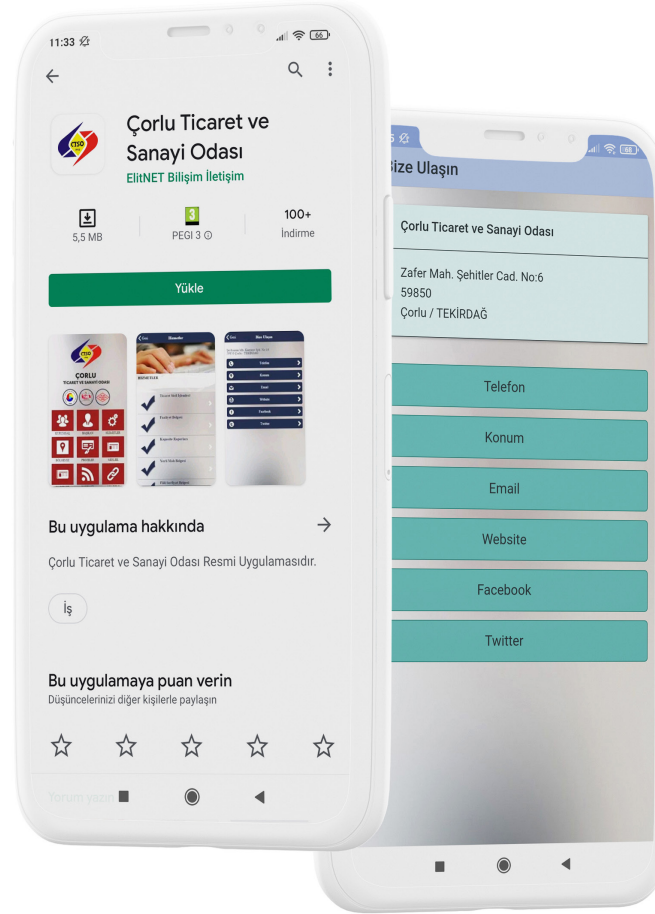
11:33 66

Çorlu Ticaret ve Sanayi Odası
ElitNET Bilişim İletişim

5,5 MB
3
PEGI 3
100+
İndirme

Yükle

ÇTSO
ÇORLU
TİCARET VE SANAYİ ODASI

Bu uygulama hakkında

Çorlu Ticaret ve Sanayi Odası Resmi Uygulamasıdır.

İş

Bu uygulamaya puan verin
Düşüncelerinizi diğer kişilerle paylaşın

Yorum yazın

Bize Ulaşın

Çorlu Ticaret ve Sanayi Odası

Zafer Mah. Şehitler Cad. No:6
59850
Çorlu / TEKİRDAĞ

Telefon
Konum
Email
Website
Facebook
Twitter